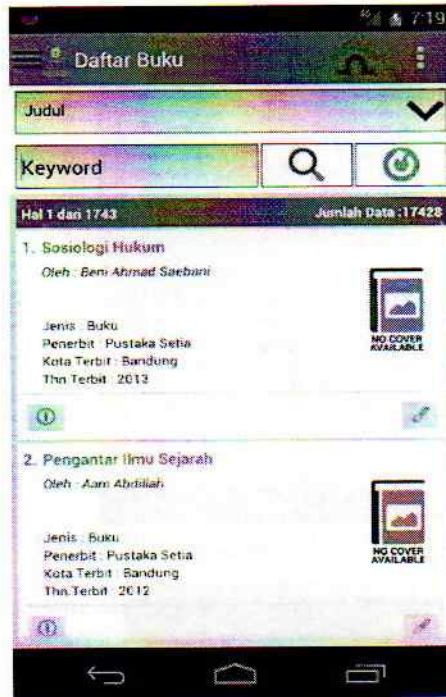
7:19

Daftar Buku

Judul

Keyword

Hal 1 dari 1743

Jumlah Data :17428

1. Sosiologi Hukum

Oleh : Beni Ahmad Saebani

Jenis : Buku
Penerbit : Pustaka Setia
Kota Terbit : Bandung
Thn Terbit : 2013

NO COVER AVAILABLE

2. Pengantar Ilmu Sejarah

Oleh : Aam Abdillah

Jenis : Buku
Penerbit : Pustaka Setia
Kota Terbit : Bandung
Thn Terbit : 2012

NO COVER AVAILABLE